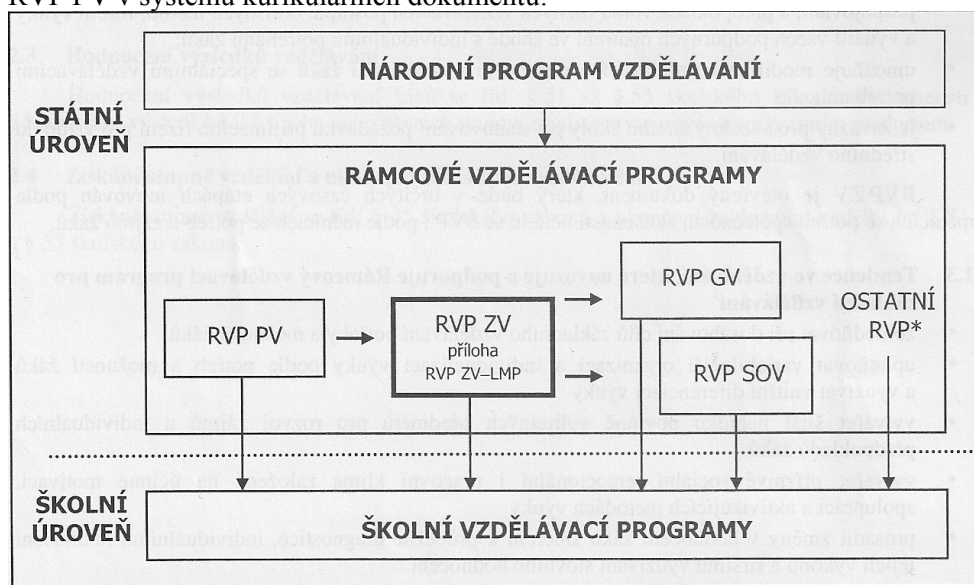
RVP PV v systému kurikulárních dokumentů:

NÁRODNÍ PROGRAM VZDĚLÁVÁNÍ

STÁTNÍ ÚROVEŇ

RÁMCOVÉ VZDĚLÁVACÍ PROGRAMY

RVP GV

RVP PV

RVP ZV
příloha
RVP ZV–LMP

OSTATNÍ RVP*

RVP SOV

ŠKOLNÍ ÚROVEŇ

ŠKOLNÍ VZDĚLÁVACÍ PROGRAMY